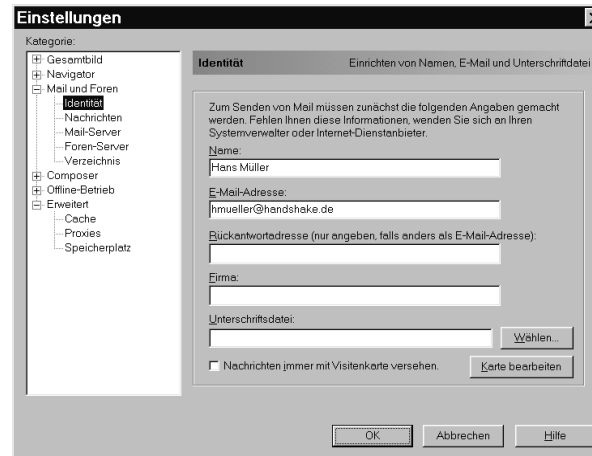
Einstellungen

Kategorie:

Gesamtbild
Navigator
Mail und Foren
Identität
Nachrichten
Mail-Server
Foren-Server
Verzeichnis
Composer
Offline-Betrieb
Erweitert
Cache
Proxies
Speicherplatz

Identität

Einrichten von Namen, E-Mail und Unterschriftdatei

Zum Senden von Mail müssen zunächst die folgenden Angaben gemacht werden. Fehlen Ihnen diese Informationen, wenden Sie sich an Ihren Systemverwalter oder Internet-Dienstanbieter.

Name:

Hans Müller

E-Mail-Adresse:

hmueller@handshake.de

Rückantwortadresse (nur angeben, falls anders als E-Mail-Adresse):

Firma:

Unterschriftsdatei:

Wählen...

Nachrichten immer mit Visitenkarte versehen.

Karte bearbeiten

OK

Abbrechen

Hilfe